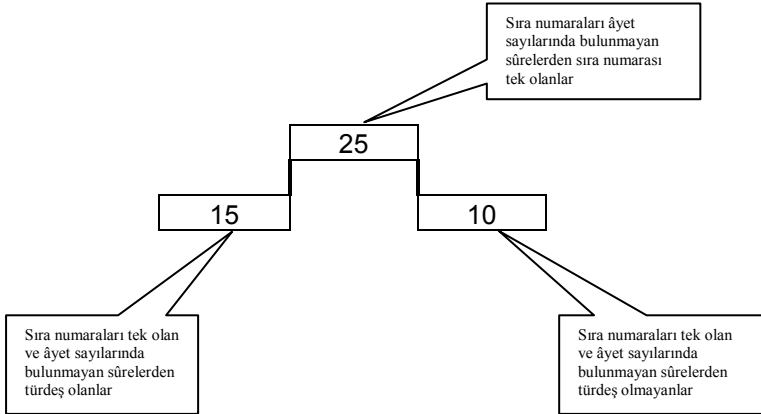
Sıra numaraları âyet sayılarında bulunmayan sûrelerden sıra numarası tek olanlar

25

15

10

Sıra numaraları tek olan ve âyet sayılarında bulunmayan sûrelerden türdeş olanlar

Sıra numaraları tek olan ve âyet sayılarında bulunmayan sûrelerden türdeş olmayanlar